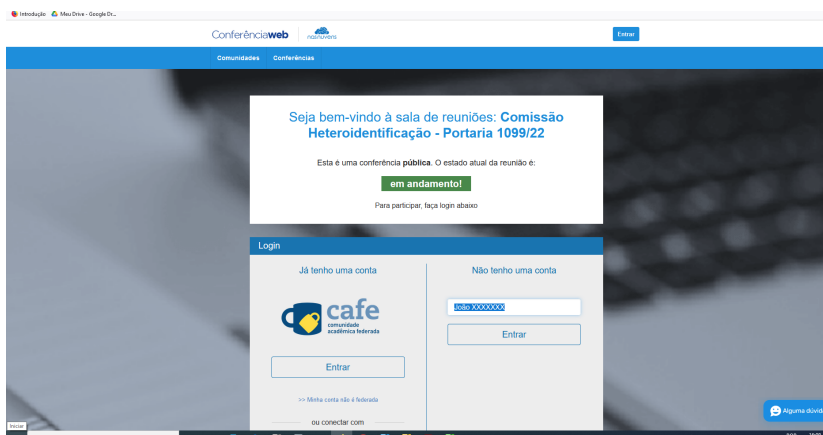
Introdução Meu Drive - Google Dr...

Conferênciaweb nas nuvens

Entrar

Comunidades Conferências

Seja bem-vindo à sala de reuniões: Comissão Heteroidentificação - Portaria 1099/22

Esta é uma conferência pública. O estado atual da reunião é:

em andamento!

Para participar, faça login abaixo

Login

Já tenho uma conta

cafe comunidade acadêmica federada

Entrar

>> Minha conta não é federada

ou conectar com

Não tenho uma conta

João XXXXXXX

Entrar

Alguma dúvid

Iniciar